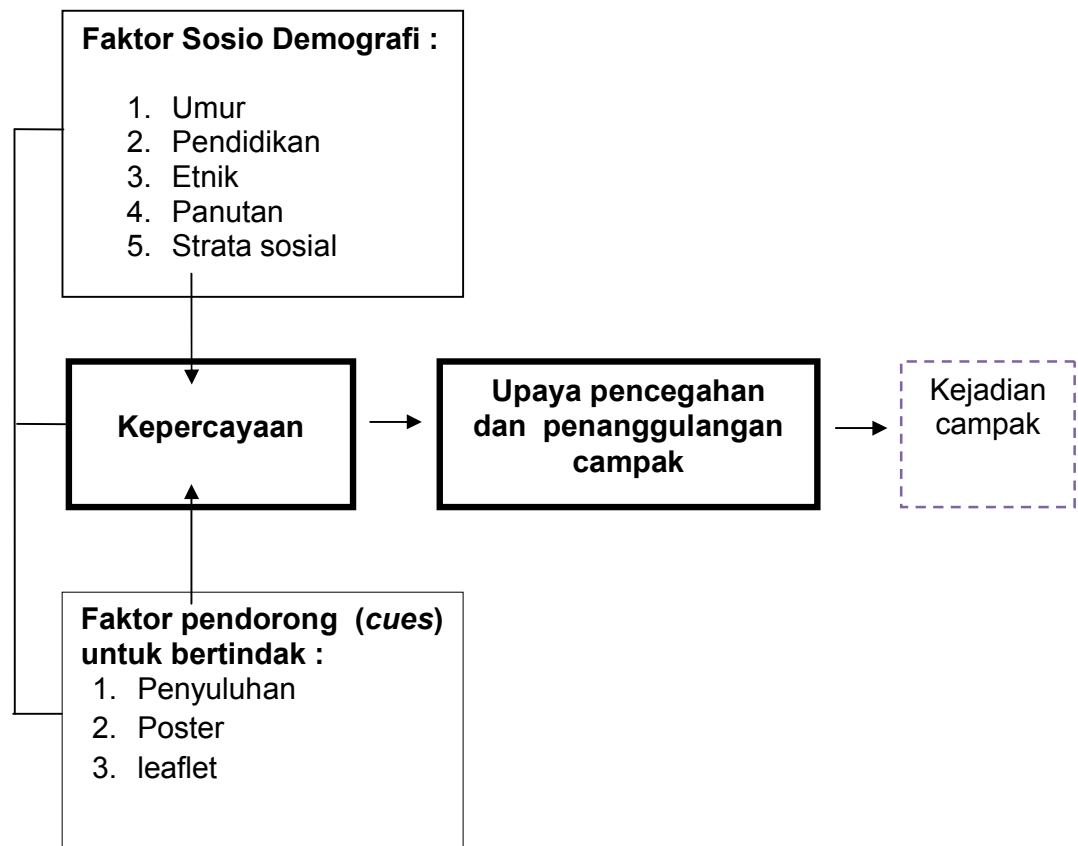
Faktor Sosio Demografi :

1. Umur
2. Pendidikan
3. Etnik
4. Panutan
5. Strata sosial

Kepercayaan

Upaya pencegahan dan penanggulangan campak

Kejadian campak

Faktor pendorong (cues) untuk bertindak :
1. Penyuluhan
2. Poster
3. leaflet